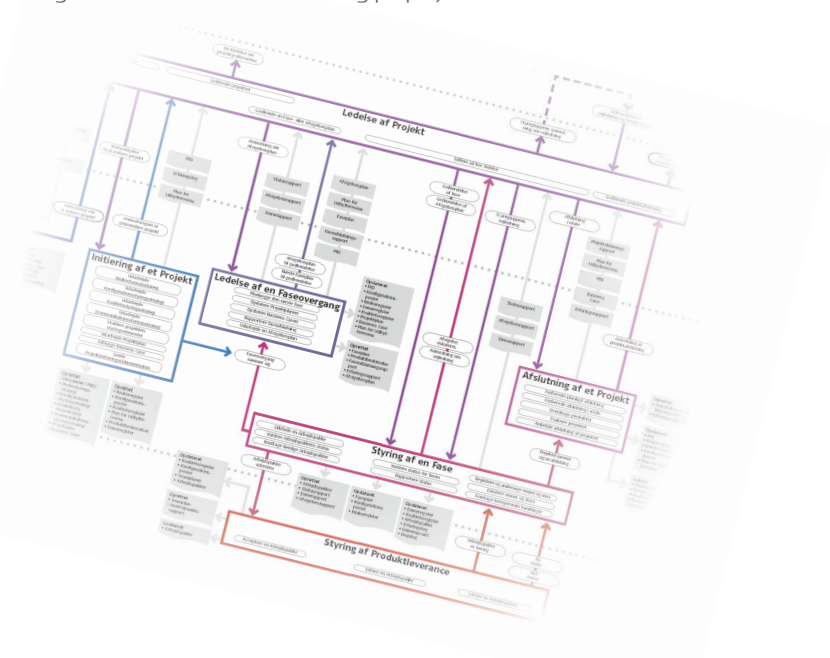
Ledelse af Projekt

Initiering af et Projekt

Ledelse af en Faseovergang

Afslutning af et Projekt

Styring af en Fase

Styring af Produktleverance

Stikrapport

Afvigelsesrapport

Faserapport

PID

Plan for faseovergang

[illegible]